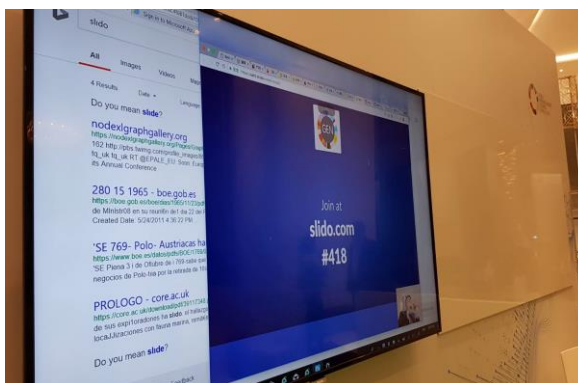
slido

Sign in to Microsoft

All Images Videos

4 Results Date Language

Do you mean slide?

nodexlgraphgallery.org
https://nodexlgraphgallery.org/Pages/Graph
162 http://pbs.twimg.com/profile_images/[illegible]
tq_uk tq_uk RT @EPALE_EU: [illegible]
's Annual Conference

280 15 1965 - boe.gob.es
https://boe.gob.es/boe/dias/1965/11/22/pdfs/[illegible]
de Ministros en su reunión del día 22 de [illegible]
Created Date: 5/24/2011 4:36:22 PM

'SE 769- Polo- Austriacas ha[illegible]
https://www.boe.es/datos/pdfs/BOE/1769/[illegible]
'SE Plana 3 | de Ottubre de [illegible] 769 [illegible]
negocios de Polo-ba por la retirada de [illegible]

PROLOGO - core.ac.uk
https://core.ac.uk/download/pdf/39117344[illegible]
de sus exploraciones fue slido, si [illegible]
localizaciones con fauna marina, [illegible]

Do you mean slide?

Join at
slido.com
#418